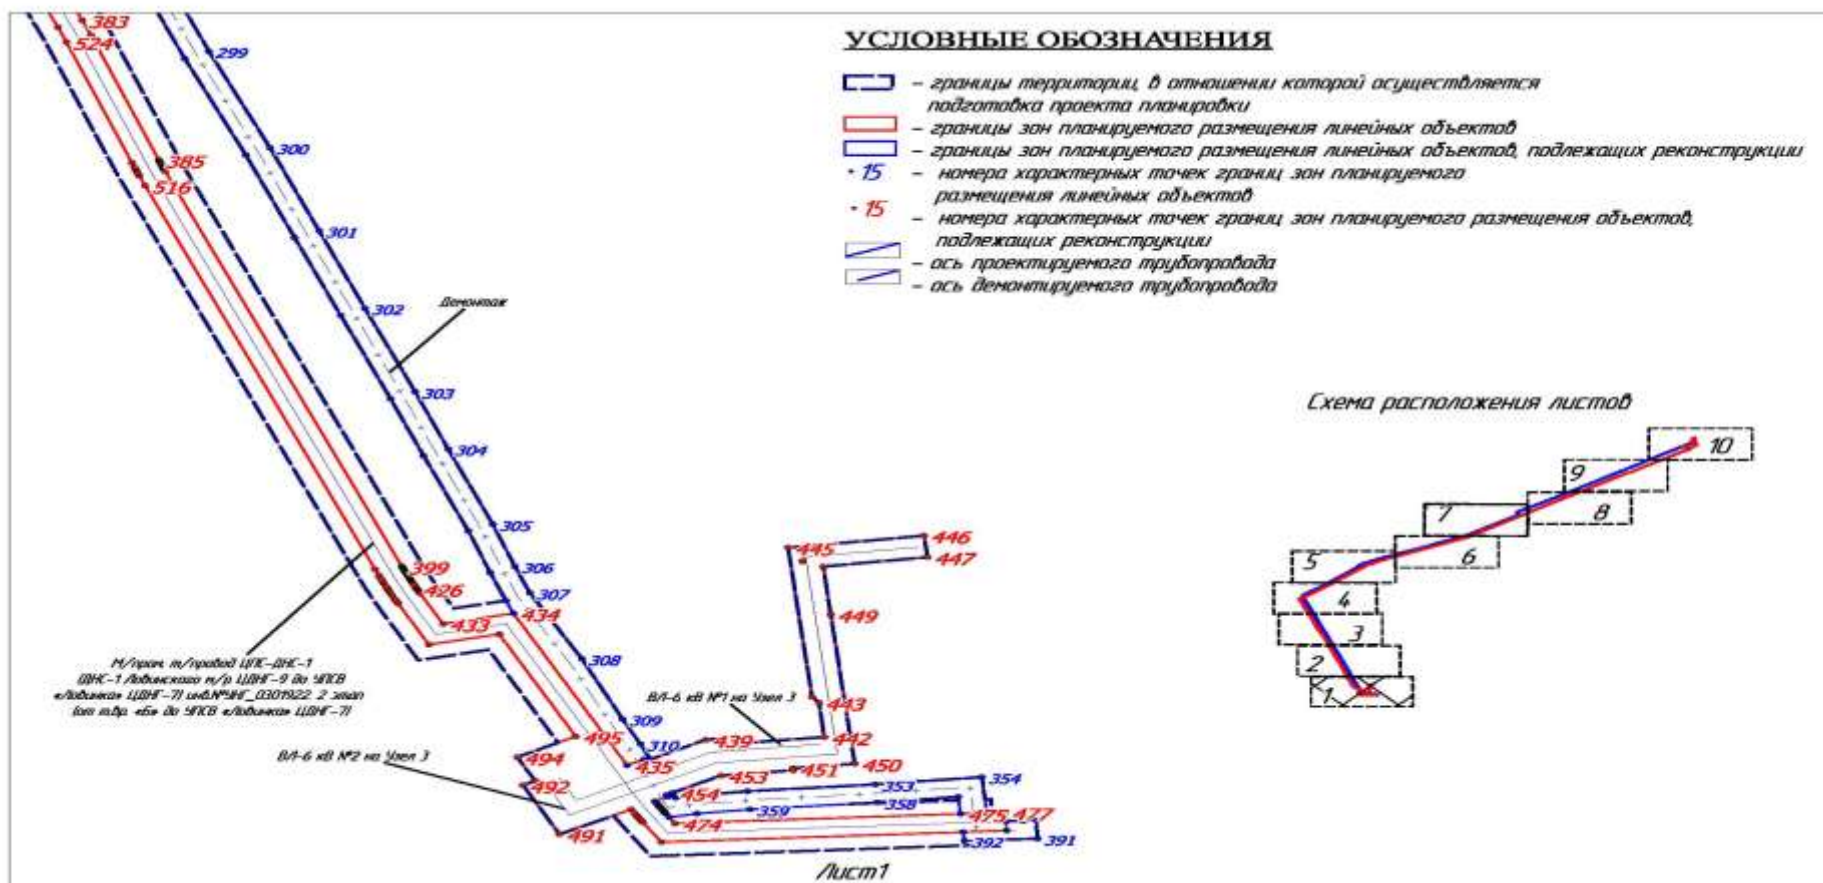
УСЛОВНЫЕ ОБОЗНАЧЕНИЯ

– границы территорий, в отношении которой осуществляется подготовка проекта планировки

– границы зон планируемого размещения линейных объектов

– границы зон планируемого размещения линейных объектов, подлежащих реконструкции

• 15 – номера характерных точек границ зон планируемого размещения линейных объектов

• 15 – номера характерных точек границ зон планируемого размещения объектов, подлежащих реконструкции

– ось проектируемого трубопровода

– ось демонтируемого трубопровода

Схема расположения листов

10
9
7
8
5
6
4
3
2
1

383
524
299
300
385
516
301
302
Демонтаж
303
304
305
306
399
426
307
434
433
308
М/пров. т/провод ЦПС-ДНС-1 (ДНС-1 Лобинского т/р ЦДНГ-9 до УПСВ «Лобинка» ЦДНГ-7) инв.№НГ_0301922. 2 этап (от т.вр. «Б» до УПСВ «Лобинка» ЦДНГ-7)
309
ВЛ-6 кВ №1 на Узел 3
445
446
447
449
443
442
439
310
495
494
ВЛ-6 кВ №2 на Узел 3
492
435
453
451
450
354
353
454
358
359
474
475
477
491
392
391

Лист1